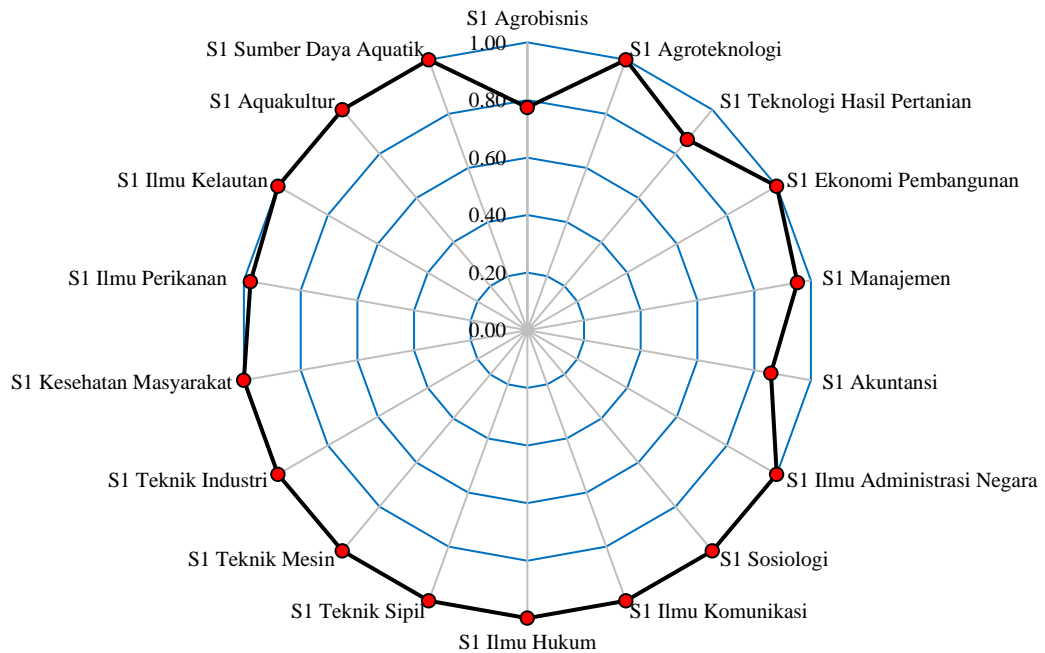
S1 Agrobisnis
S1 Agroteknologi
S1 Teknologi Hasil Pertanian
S1 Ekonomi Pembangunan
S1 Manajemen
S1 Akuntansi
S1 Ilmu Administrasi Negara
S1 Sosiologi
S1 Ilmu Komunikasi
S1 Ilmu Hukum
S1 Teknik Sipil
S1 Teknik Mesin
S1 Teknik Industri
S1 Kesehatan Masyarakat
S1 Ilmu Perikanan
S1 Ilmu Kelautan
S1 Aquakultur
S1 Sumber Daya Aquatik

1.00
0.80
0.60
0.40
0.20
0.00